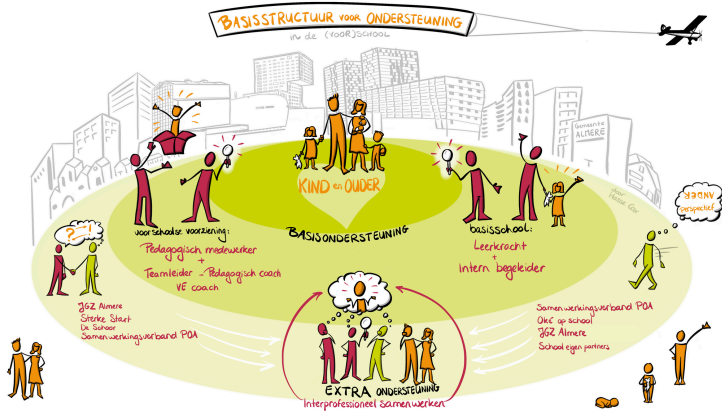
BASISSTRUCTUUR VOOR ONDERSTEUNING

in de (VOOR)SCHOOL

Gemeente ALMERE

KIND en OUDER

BASISONDERSTEUNING

voorschoolse voorziening:

Pedagogisch medewerker + Teamleider - Pedagogisch coach VE coach

basisschool:

Leerkracht + Intern begeleider

ANDER perspectief

door Nadine Co

JGZ Almere
Sterke Start
De Schoor
Samenwerkingsverband POA

Samenwerkingsverband POA
OKC op school
JGZ Almere
School eigen partners

EXTRA ONDERSTEUNING

Interprofessioneel Samenwerken